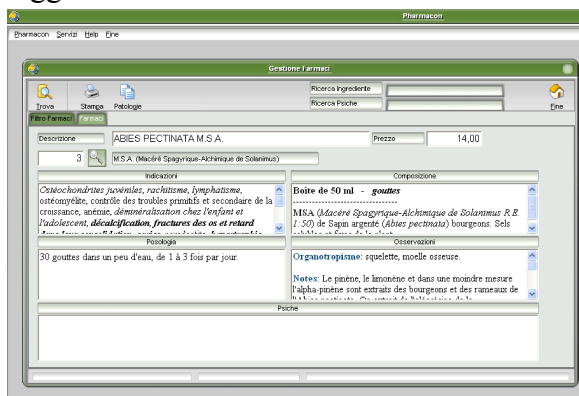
Pharmacon

Pharmacon Servizi Help Fine

Gestione Farmaci

Trova Stampa Patologie

Ricerca Ingrediente

Ricerca Psiche

Fine

Filtro Farmaci Farmaci

Descrizione ABIES PECTINATA M.S.A.

Prezzo 14,00

3 M.S.A. (Macéré Spagyrique-Alchimique de Solanimus)

Indicazioni

Ostéochondrites juvéniles, rachitisme, lymphatisme, ostéomyélite, contrôle des troubles primitifs et secondaire de la croissance, anémie, déminéralisation chez l'enfant et l'adolescent, décalcification, fractures des os et retard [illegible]

Composizione

Boite de 50 ml - gouttes

--------------------------------

MSA (Macéré Spagyrique-Alchimique de Solanimus R.E. 1:50) de Sapin argenté (Abies pectinata) bourgeons. Sels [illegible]

Posologia

30 gouttes dans un peu d'eau, de 1 à 3 fois par jour.

Osservazioni

Organotropisme: squelette, moelle osseuse.

Notes: Le pinène, le limonène et dans une moindre mesure l'alpha-pinène sont extraits des bourgeons et des rameaux de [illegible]

Psiche